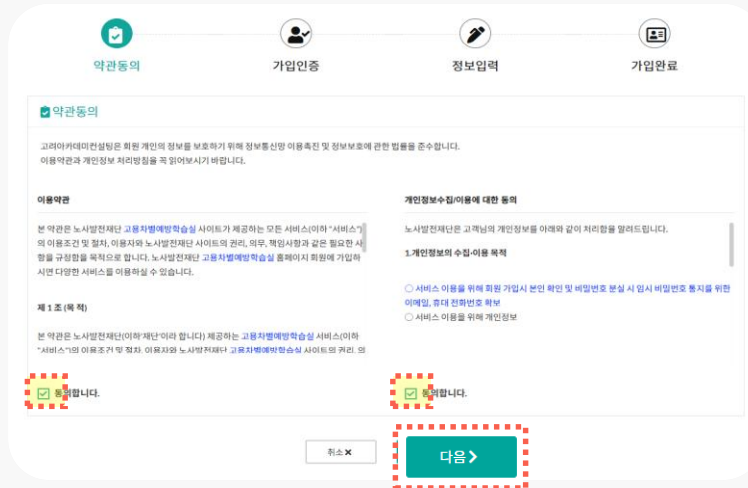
약관동의 가입인증 정보입력 가입완료

약관동의

고려아카데미컨설팅은 회원 개인의 정보를 보호하기 위해 정보통신망 이용촉진 및 정보보호에 관한 법률을 준수합니다.
이용약관과 개인정보 처리방침을 꼭 읽어보시기 바랍니다.

이용약관

본 약관은 노사발전재단 고용차별예방학습실 사이트가 제공하는 모든 서비스(이하 "서비스")의 이용조건 및 절차, 이용자와 노사발전재단 사이트의 권리, 의무, 책임사항과 같은 필요한 사항을 규정함을 목적으로 합니다. 노사발전재단 고용차별예방학습실 홈페이지 회원에 가입하시면 다양한 서비스를 이용하실 수 있습니다.

제 1 조 (목 적)

본 약관은 노사발전재단(이하'재단'이라 합니다) 제공하는 고용차별예방학습실 서비스(이하 "서비스")의 이용조건 및 절차, 이용자와 노사발전재단 고용차별예방학습실 사이트의 권리, 의

동의합니다.

개인정보수집/이용에 대한 동의

노사발전재단은 고객님의 개인정보를 아래와 같이 처리함을 알려드립니다.

1.개인정보의 수집·이용 목적

○ 서비스 이용을 위해 회원 가입시 본인 확인 및 비밀번호 분실 시 임시 비밀번호 통지를 위한 이메일, 휴대 전화번호 확보
○ 서비스 이용을 위해 개인정보

동의합니다.

취소 ✖

다음 ❯